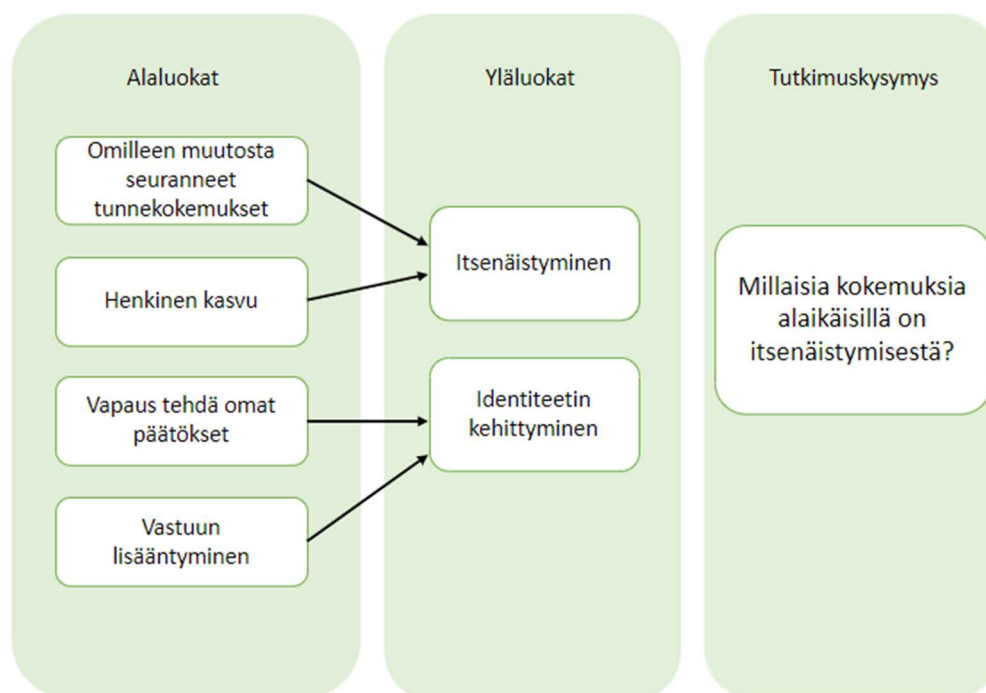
Alaluokat

Omilleen muutosta seuranneet tunnekokemukset

Henkinen kasvu

Vapaus tehdä omat päätökset

Vastuun lisääntyminen

Yläluokat

Itsenäistyminen

Identiteetin kehittyminen

Tutkimuskysymys

Millaisia kokemuksia alaikäisillä on itsenäistymisestä?